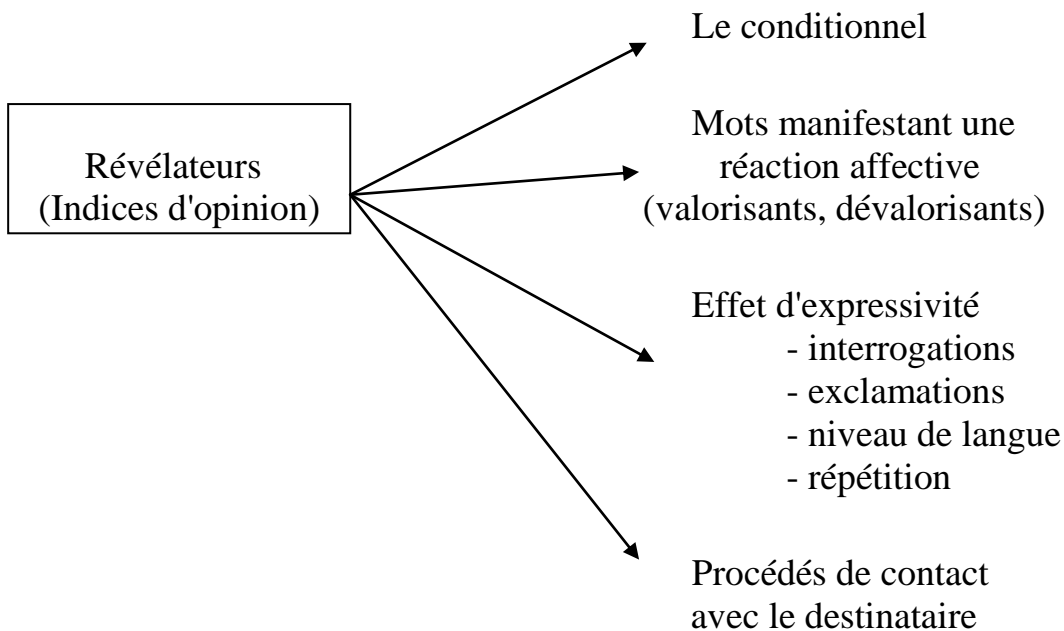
Révélateurs
(Indices d'opinion)

Le conditionnel

Mots manifestant une réaction affective (valorisants, dévalorisants)

Effet d'expressivité
- interrogations
- exclamations
- niveau de langue
- répétition

Procédés de contact avec le destinataire